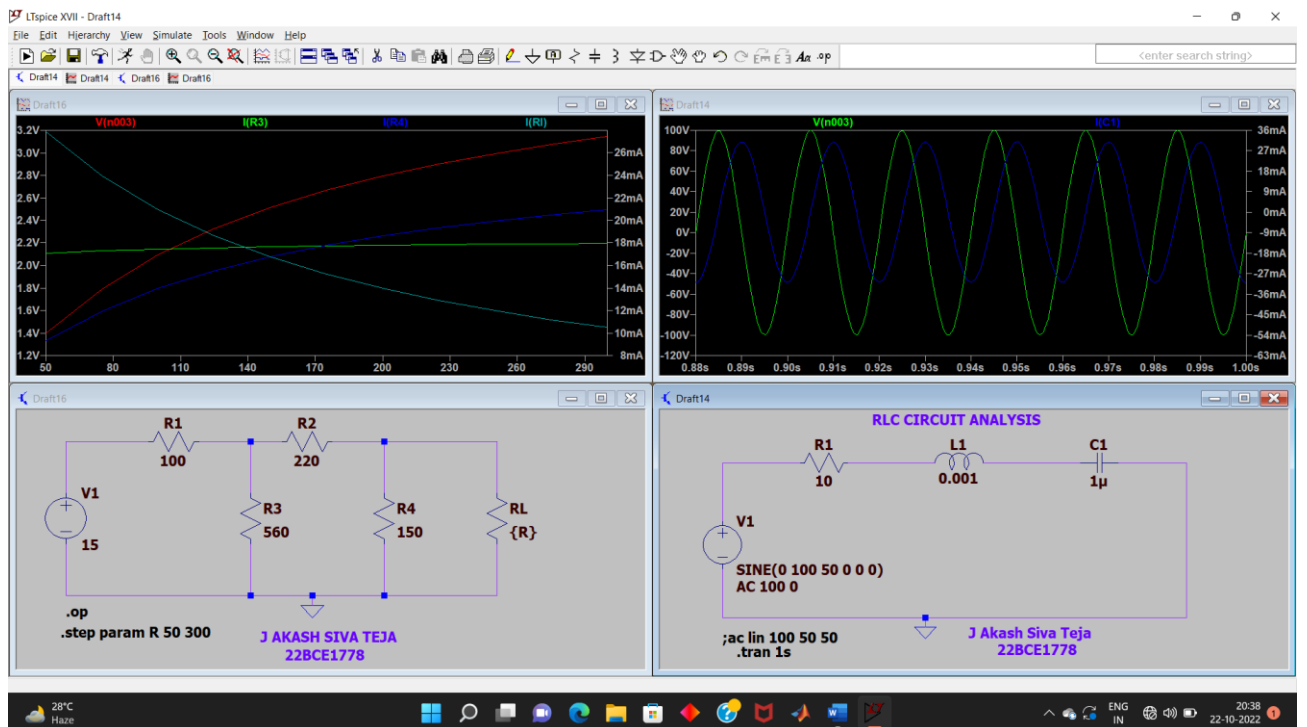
LTspice XVII - Draft14

File Edit Hierarchy View Simulate Tools Window Help

Aa .op

<enter search string>

Draft14 Draft14 Draft16 Draft16

Draft16

V(n003) I(R3) I(R4) I(Rl)

3.2V 3.0V 2.8V 2.6V 2.4V 2.2V 2.0V 1.8V 1.6V 1.4V 1.2V

26mA 24mA 22mA 20mA 18mA 16mA 14mA 12mA 10mA 8mA

50 80 110 140 170 200 230 260 290

Draft14

V(n003) I(C1)

100V 80V 60V 40V 20V 0V -20V -40V -60V -80V -100V -120V

36mA 27mA 18mA 9mA 0mA -9mA -18mA -27mA -36mA -45mA -54mA -63mA

0.88s 0.89s 0.90s 0.91s 0.92s 0.93s 0.94s 0.95s 0.96s 0.97s 0.98s 0.99s 1.00s

Draft16

R1 100 R2 220

V1 15

R3 560 R4 150 RL {R}

.op
.step param R 50 300

J AKASH SIVA TEJA
22BCE1778

Draft14

RLC CIRCUIT ANALYSIS

R1 10 L1 0.001 C1 1µ

V1
SINE(0 100 50 0 0 0)
AC 100 0

;ac lin 100 50 50
.tran 1s

J Akash Siva Teja
22BCE1778

28°C
Haze

ENG IN

20:38
22-10-2022